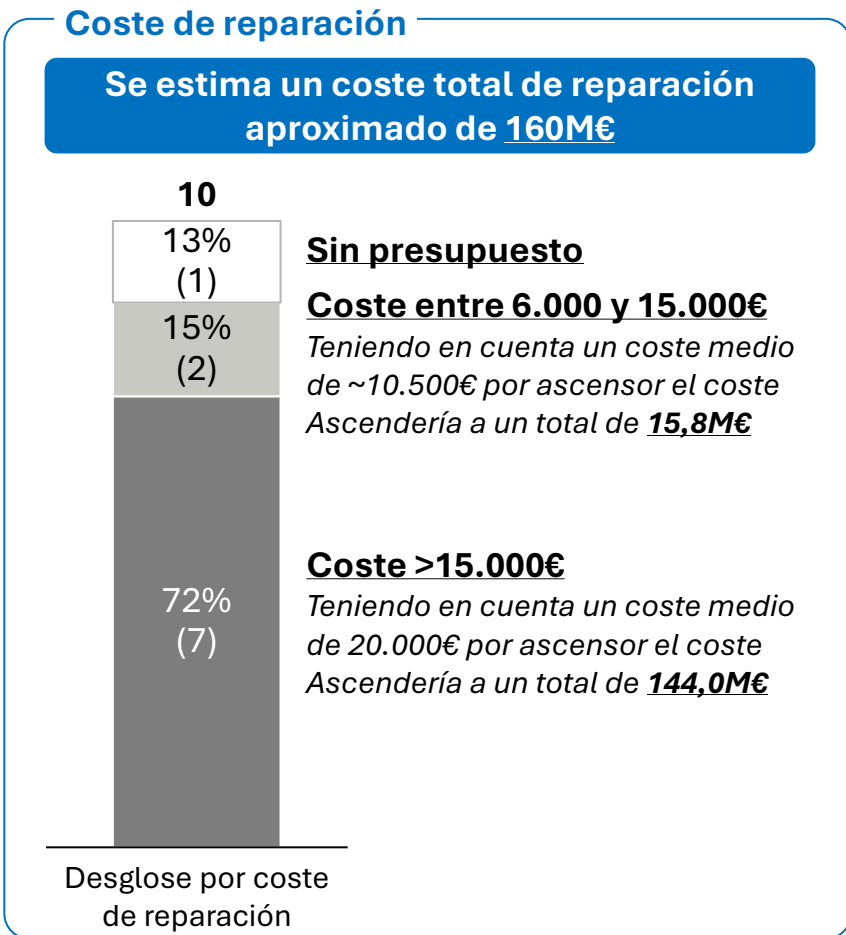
Coste de reparación

Se estima un coste total de reparación aproximado de 160M€

10

13%
(1)

15%
(2)

72%
(7)

Desglose por coste de reparación

Sin presupuesto

Coste entre 6.000 y 15.000€

Teniendo en cuenta un coste medio de ~10.500€ por ascensor el coste Ascendería a un total de 15,8M€

Coste >15.000€

Teniendo en cuenta un coste medio de 20.000€ por ascensor el coste Ascendería a un total de 144,0M€